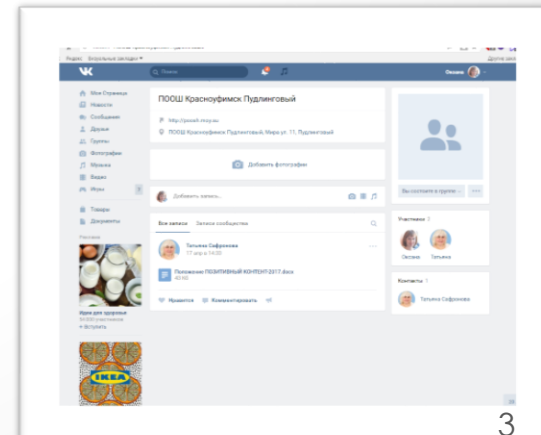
ПООШ Красноуфимск Пудлинговый

http://poosh.mya.ru

ПООШ Красноуфимск Пудлинговый, Мира ул. 11, Пудлинговый

Добавить фотографии

Добавить запись...

Все записи  Записи сообщества

Татьяна Сафронова

Положение ПОЗИТИВНЫЙ КОНТЕНТ-2017.docx

Нравится  Комментировать

Вы состоите в группе

Участники 2

Оксана  Татьяна

Контакты 1

Татьяна Сафронова

Моя Страница
Новости
Сообщения
Друзья
Группы
Фотографии
Музыка
Видео
Игры
Товары
Документы

Реклама

Идеи для здоровья

+ Вступить

IKEA

Оксана

3